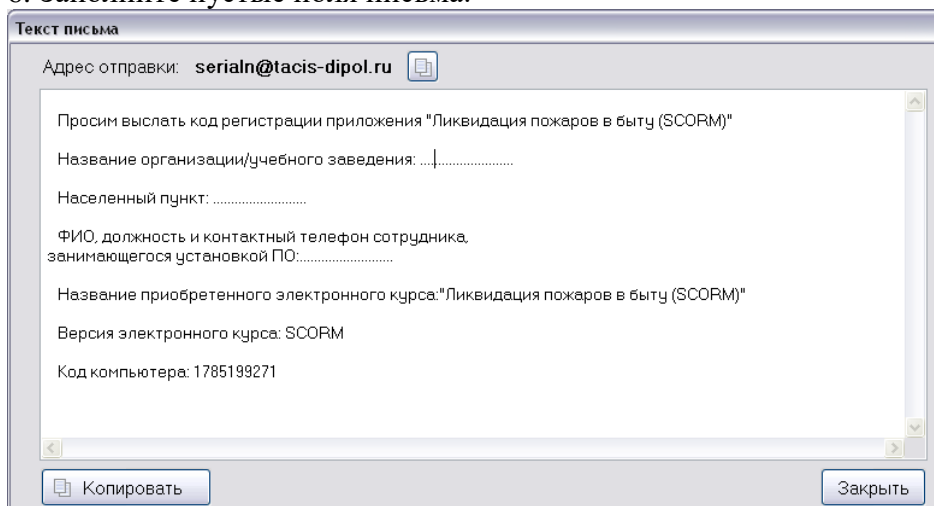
Текст письма

Адрес отправки: serialn@tacis-dipol.ru

Просим выслать код регистрации приложения "Ликвидация пожаров в быту (SCORM)"

Название организации/учебного заведения: ............................

Населенный пункт: ............................

ФИО, должность и контактный телефон сотрудника, занимающегося установкой ПО:............................

Название приобретенного электронного курса:"Ликвидация пожаров в быту (SCORM)"

Версия электронного курса: SCORM

Код компьютера: 1785199271

Копировать

Закрыть